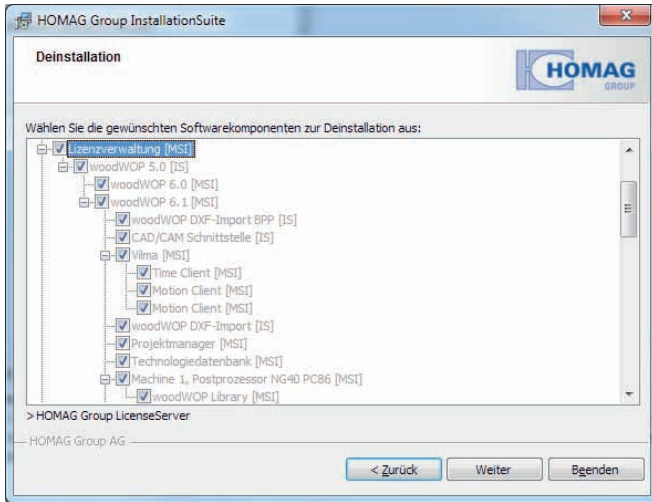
HOMAG Group InstallationSuite

Deinstallation

HOMAG GROUP

Wählen Sie die gewünschten Softwarekomponenten zur Deinstallation aus:

Lizenzverwaltung [MSI]
woodWOP 5.0 [IS]
woodWOP 6.0 [MSI]
woodWOP 6.1 [MSI]
woodWOP DXF-Import BPP [IS]
CAD/CAM Schnittstelle [IS]
Vilma [MSI]
Time Client [MSI]
Motion Client [MSI]
Motion Client [MSI]
woodWOP DXF-Import [IS]
Projektmanager [MSI]
Technologiedatenbank [MSI]
Machine 1, Postprozessor NG40 PC86 [MSI]
woodWOP Library [MSI]

> HOMAG Group LicenseServer

HOMAG Group AG

< Zurück | Weiter | Beenden